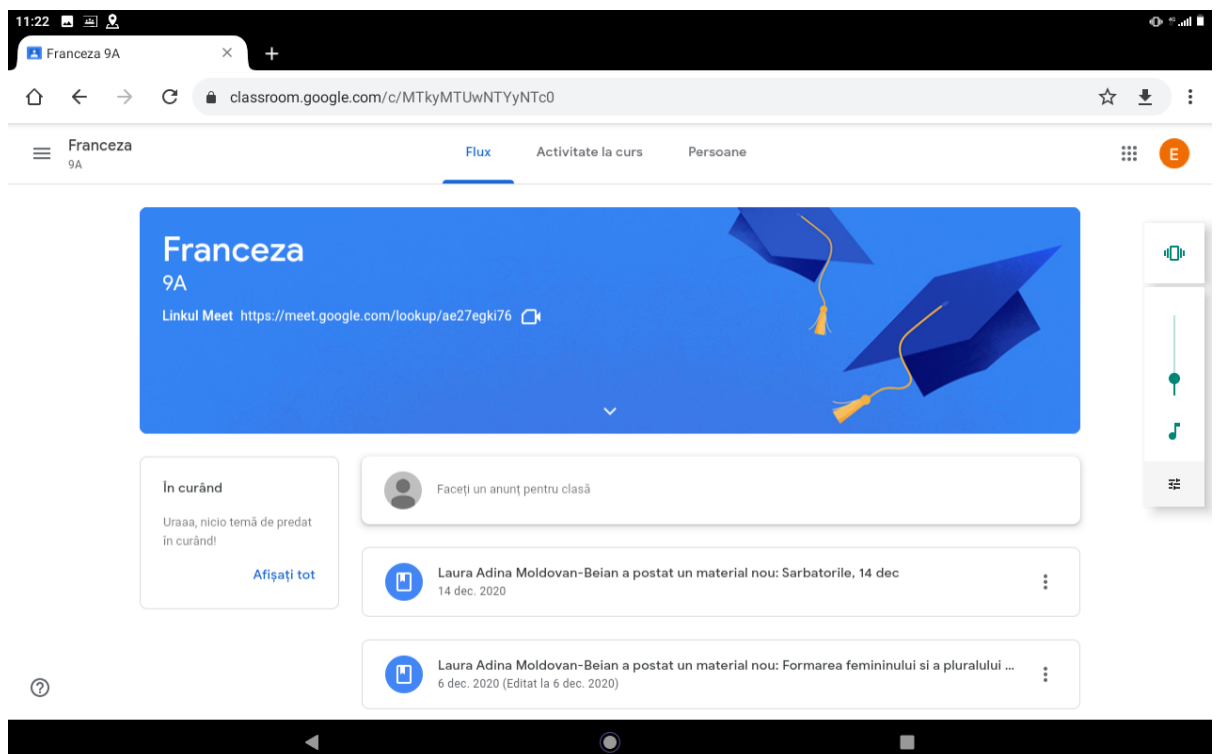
11:22

Franceza 9A

classroom.google.com/c/MTkyMTUwNTYyNTc0

Franceza
9A

Flux
Activitate la curs
Persoane

E

Franceza
9A
Linkul Meet https://meet.google.com/lookup/ae27egki76

În curând
Uraaa, nicio temă de predat în curând!
Afișați tot

Faceți un anunț pentru clasă

Laura Adina Moldovan-Beian a postat un material nou: Sarbatorile, 14 dec
14 dec. 2020

Laura Adina Moldovan-Beian a postat un material nou: Formarea femininului si a pluralului ...
6 dec. 2020 (Editat la 6 dec. 2020)